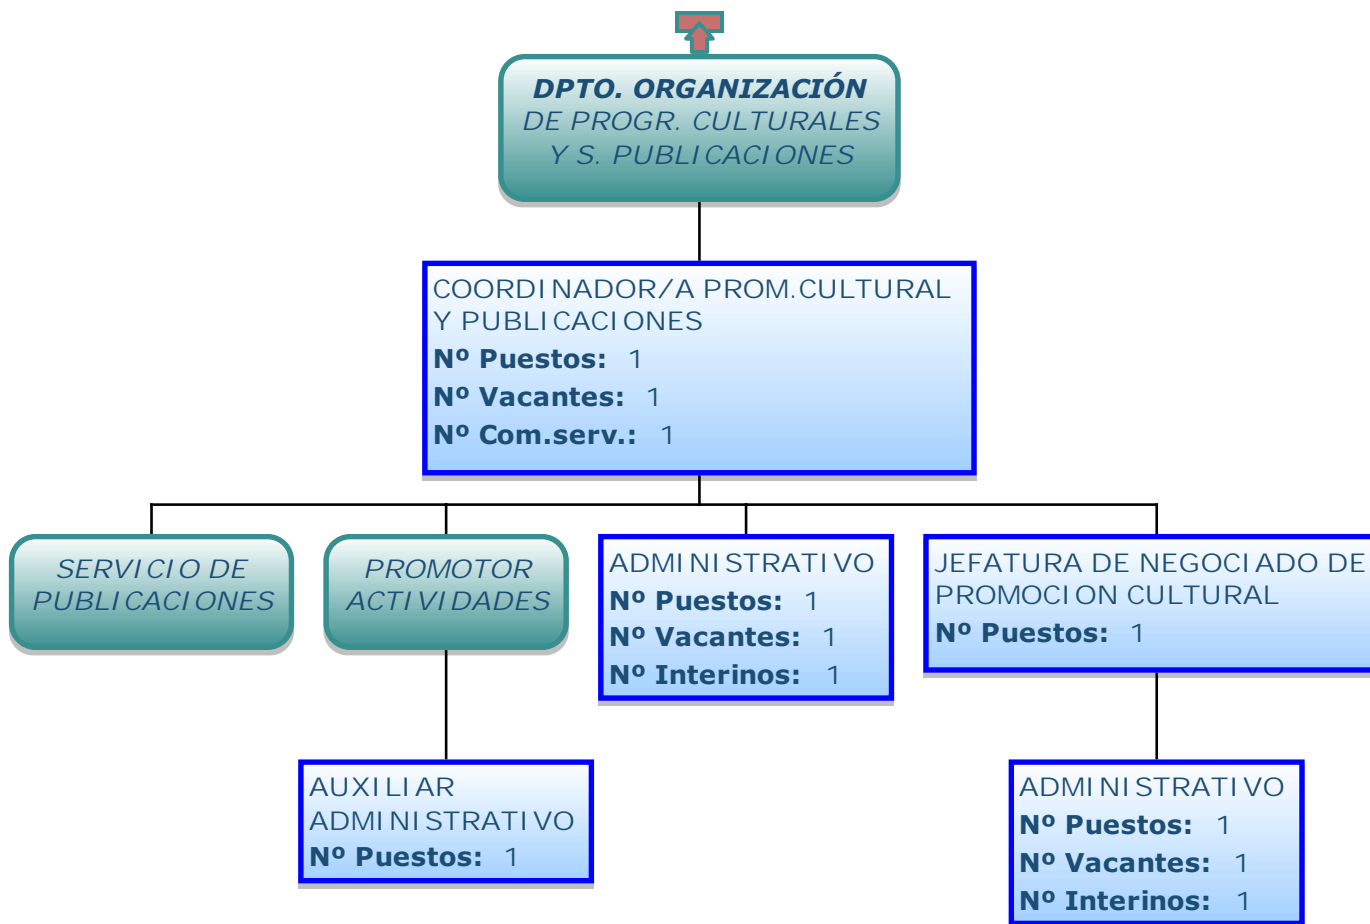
DPTO. ORGANIZACIÓN
DE PROGR. CULTURALES
Y S. PUBLICACIONES

COORDINADOR/A PROM.CULTURAL Y PUBLICACIONES
Nº Puestos: 1
Nº Vacantes: 1
Nº Com.serv.: 1

SERVICIO DE PUBLICACIONES

PROMOTOR ACTIVIDADES

ADMINISTRATIVO
Nº Puestos: 1
Nº Vacantes: 1
Nº Interinos: 1

JEFATURA DE NEGOCIADO DE PROMOCION CULTURAL
Nº Puestos: 1

AUXILIAR ADMINISTRATIVO
Nº Puestos: 1

ADMINISTRATIVO
Nº Puestos: 1
Nº Vacantes: 1
Nº Interinos: 1